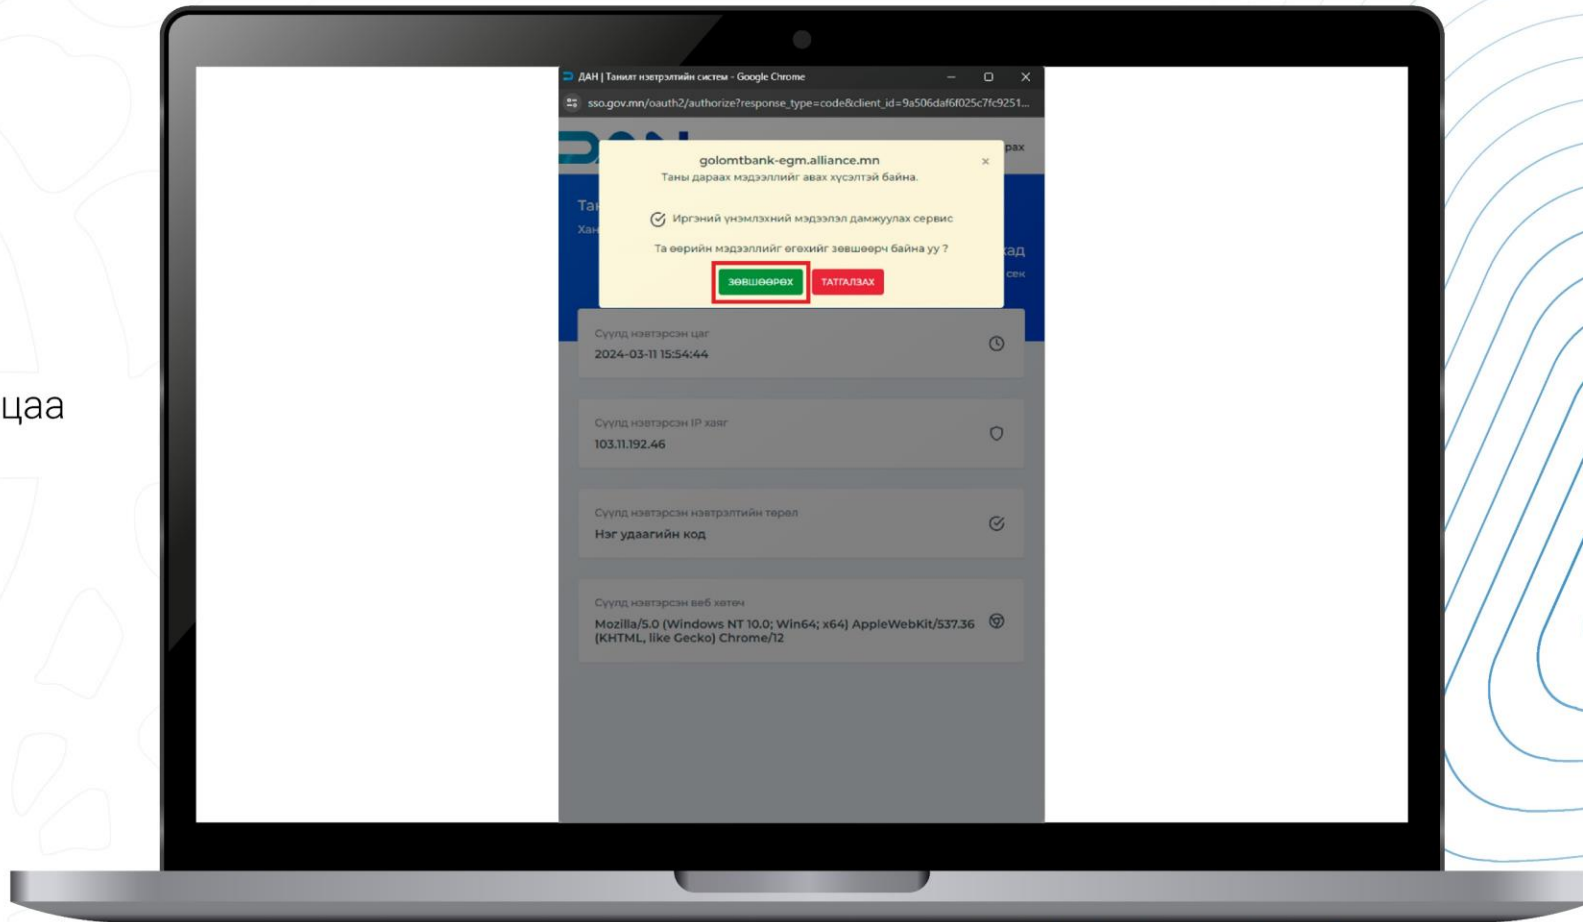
цаа

ДАН | Танилт нэвтрэлтийн систем - Google Chrome

sso.gov.mn/oauth2/authorize?response_type=code&client_id=9a506daf6f025c7fc9251...

рах

Та

Хан

кад

сек

golomtbank-egm.alliance.mn

Таны дараах мэдээллийг авах хүсэлтэй байна.

×

Иргэний үнэмлэхний мэдээлэл дамжуулах сервис

Та өөрийн мэдээллийг өгөхийг зөвшөөрч байна уу ?

ЗӨВШӨӨРӨХ

ТАТГАЛЗАХ

Сүүлд нэвтэрсэн цаг

2024-03-11 15:54:44

Сүүлд нэвтэрсэн IP хаяг

103.11.192.46

Сүүлд нэвтэрсэн нэвтрэлтийн төрөл

Нэг удаагийн код

Сүүлд нэвтэрсэн веб хөтөч

Mozilla/5.0 (Windows NT 10.0; Win64; x64) AppleWebKit/537.36 (KHTML, like Gecko) Chrome/12